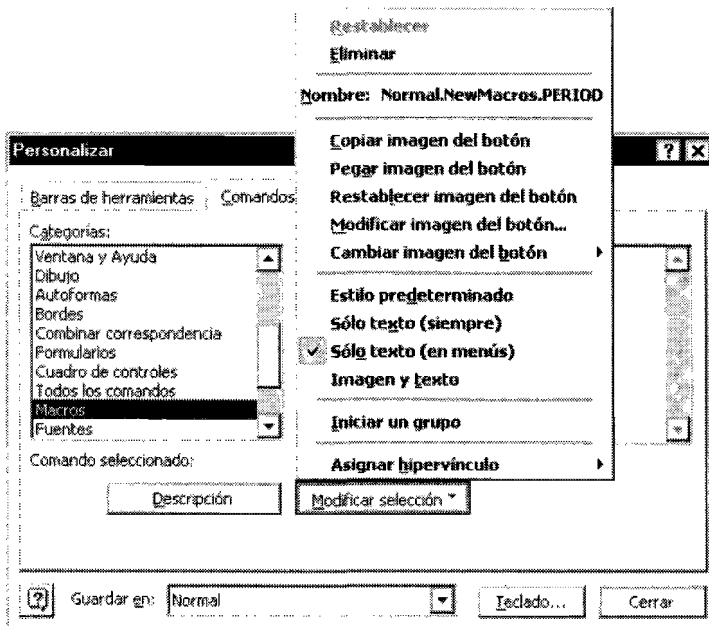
Restablecer
Eliminar

Nombre: Normal.NewMacros.PERIOD

Copiar imagen del botón
Pegar imagen del botón
Restablecer imagen del botón
Modificar imagen del botón...
Cambiar imagen del botón

Estilo predeterminado
Sólo texto (siempre)
Sólo texto (en menús)
Imagen y texto

Iniciar un grupo

Asignar hipervínculo

Personalizar
?
X

Barras de herramientas
Comandos

Categorías:
Ventana y Ayuda
Dibujo
Autoformas
Bordes
Combinar correspondencia
Formularios
Cuadro de controles
Todos los comandos
Macros
Fuentes

Comando seleccionado:

Descripción
Modificar selección

Guardar en: Normal
Teclado...
Cerrar